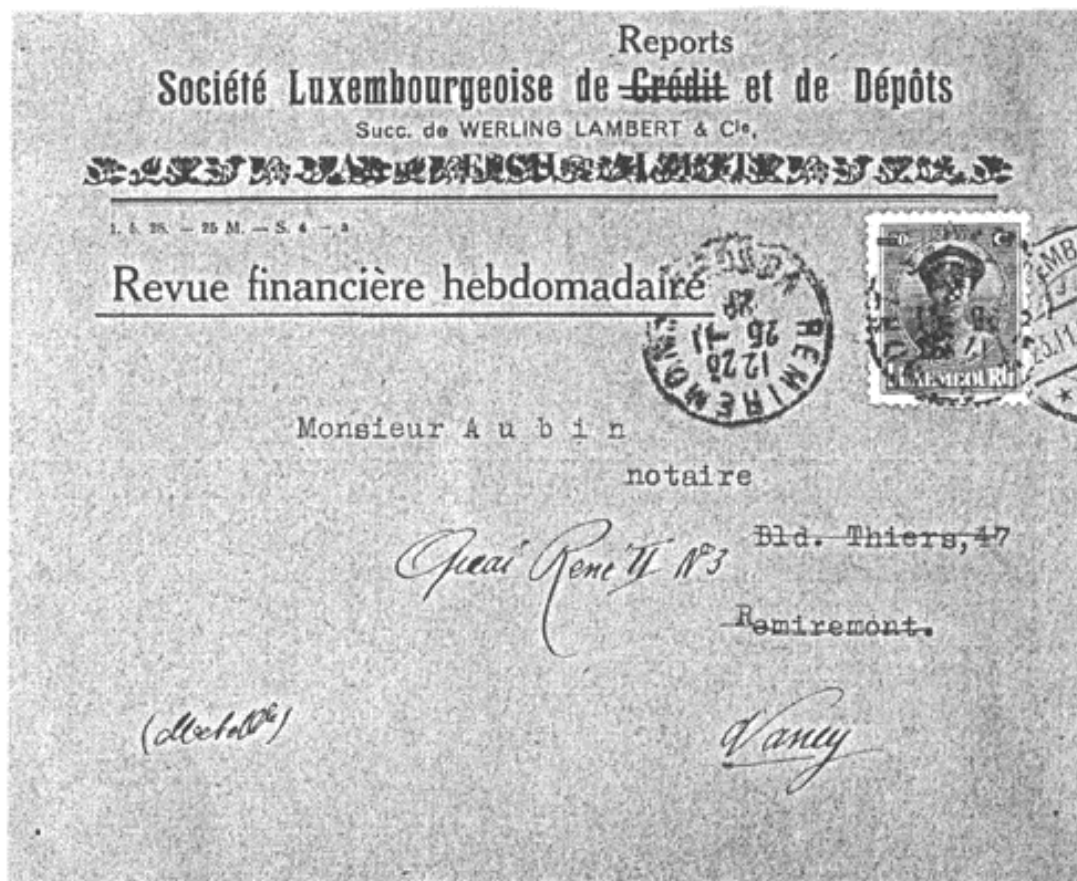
Reports
Société Luxembourgeoise de ~~Crédit~~ et de Dépôts
Succ. de WERLING LAMBERT & Cie.

1. 5. 28. — 25 M. — S. 4 — a

Revue financière hebdomadaire

REMIREMONT
12 25
26 11
28

LUXEMBOURG

Monsieur A u b i n
notaire
~~Bld. Thiers, 47~~
Quai René II N°3
~~Remiremont.~~

(Meurthe-et-M^{lle})

Nancy